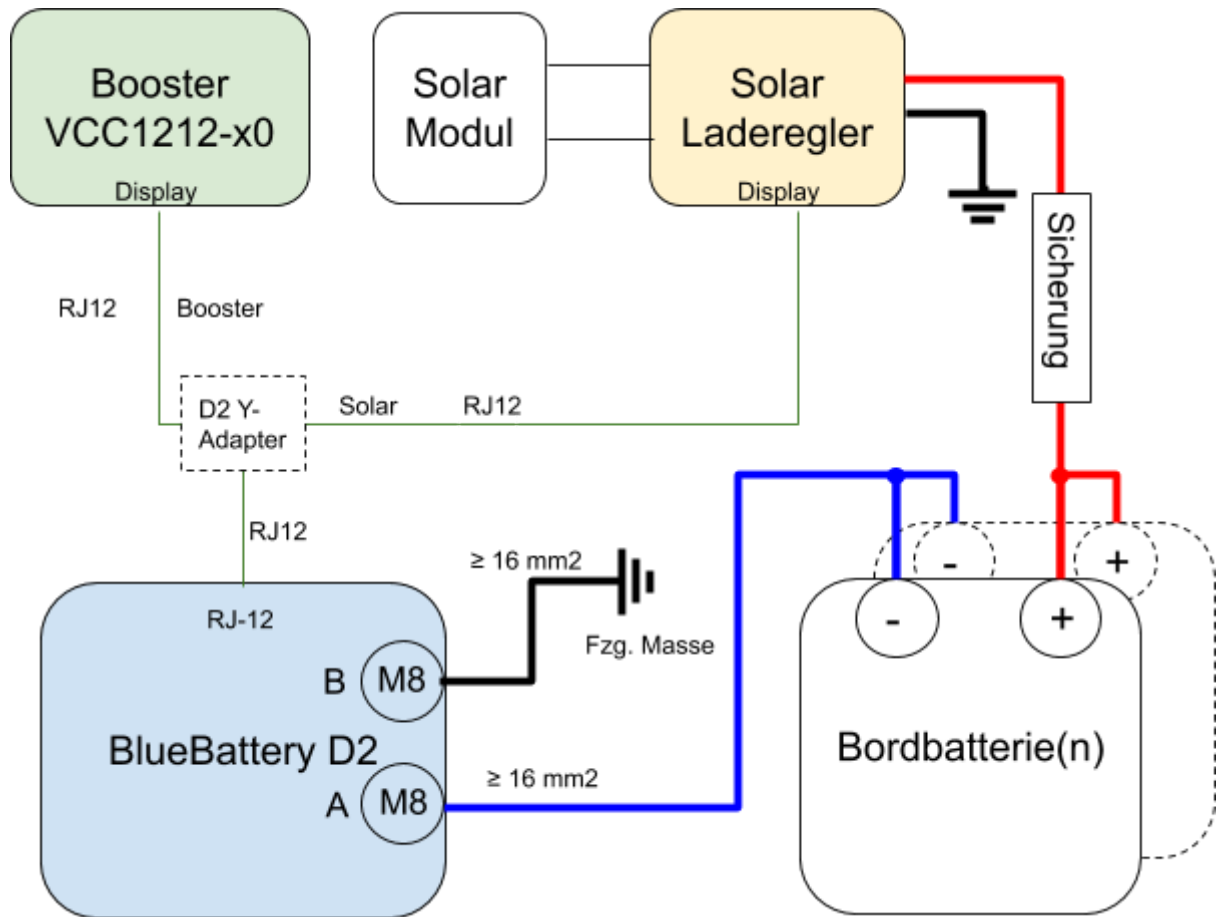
Booster VCC1212-x0

Display

Solar Modul

Solar Laderegler

Display

Sicherung

RJ12

Booster

D2 Y-Adapter

Solar

RJ12

RJ12

RJ-12

≥ 16 mm2

Fzg. Masse

B

M8

BlueBattery D2

A

M8

≥ 16 mm2

-

+

-

+

Bordbatterie(n)